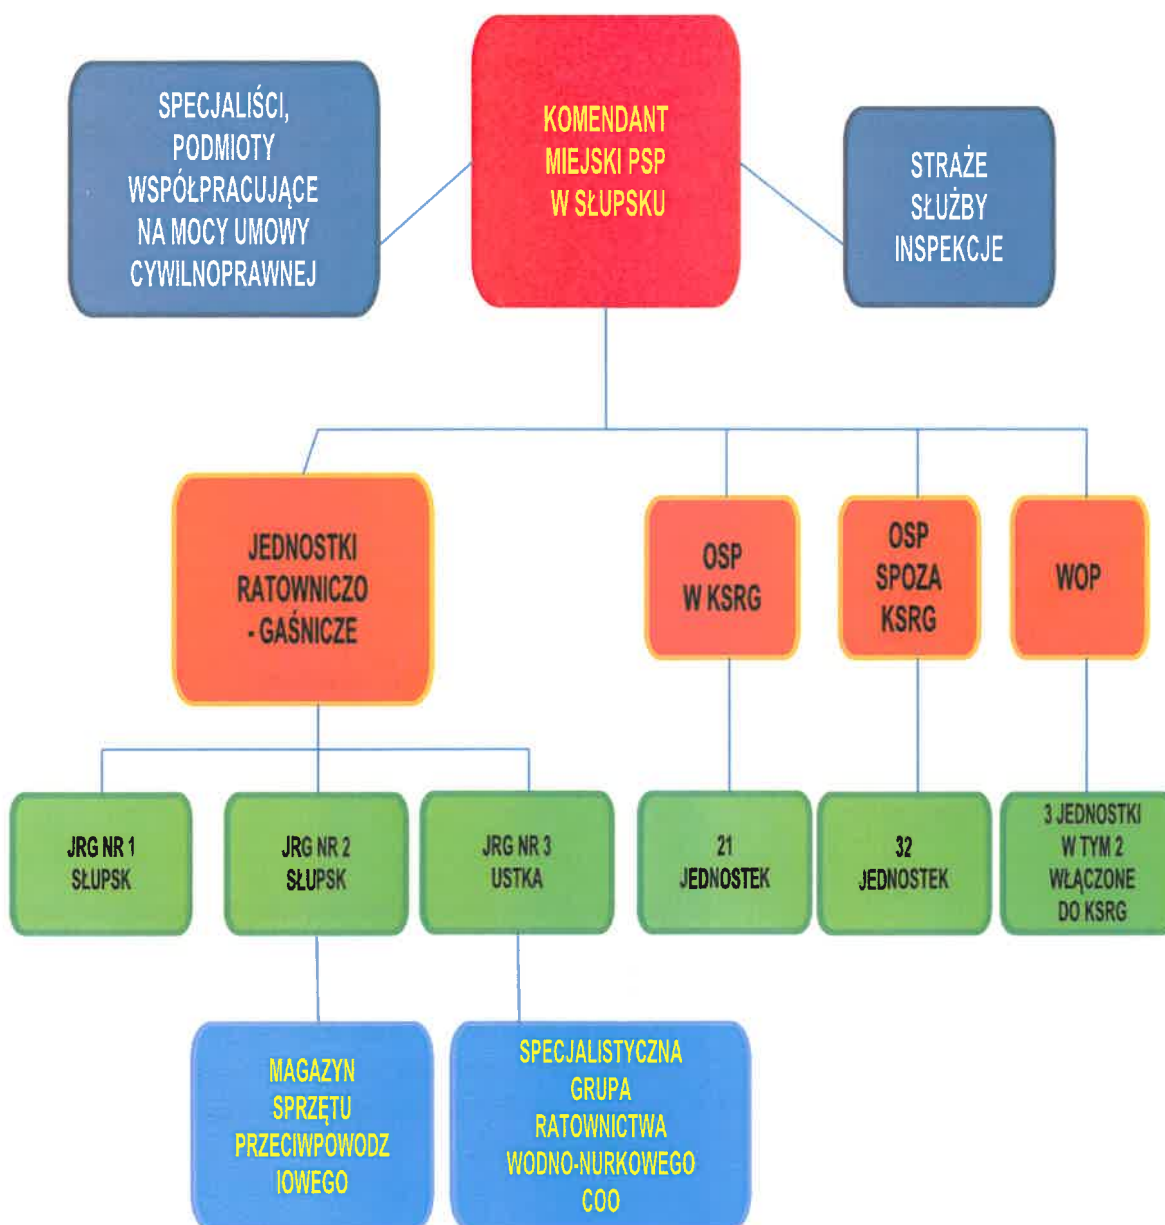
SPECJALIŚCI, PODMIOTY WSPÓŁPRACUJĄCE NA MOCY UMOWY CYWILNOPRAWNEJ

KOMENDANT MIEJSKI PSP W SŁUPSKU

STRAŻE SŁUŻBY INSPEKCJE

JEDNOSTKI RATOWNICZO - GAŚNICZE

OSP W KSRG

OSP SPOZA KSRG

WOP

JRG NR 1 SŁUPSK

JRG NR 2 SŁUPSK

JRG NR 3 USTKA

21 JEDNOSTEK

32 JEDNOSTEK

3 JEDNOSTKI W TYM 2 WŁĄCZONE DO KSRG

MAGAZYN SPRZĘTU PRZECIWPOWODZ IOWEGO

SPECJALISTYCZNA GRUPA RATOWNICTWA WODNO-NURKOWEGO COO